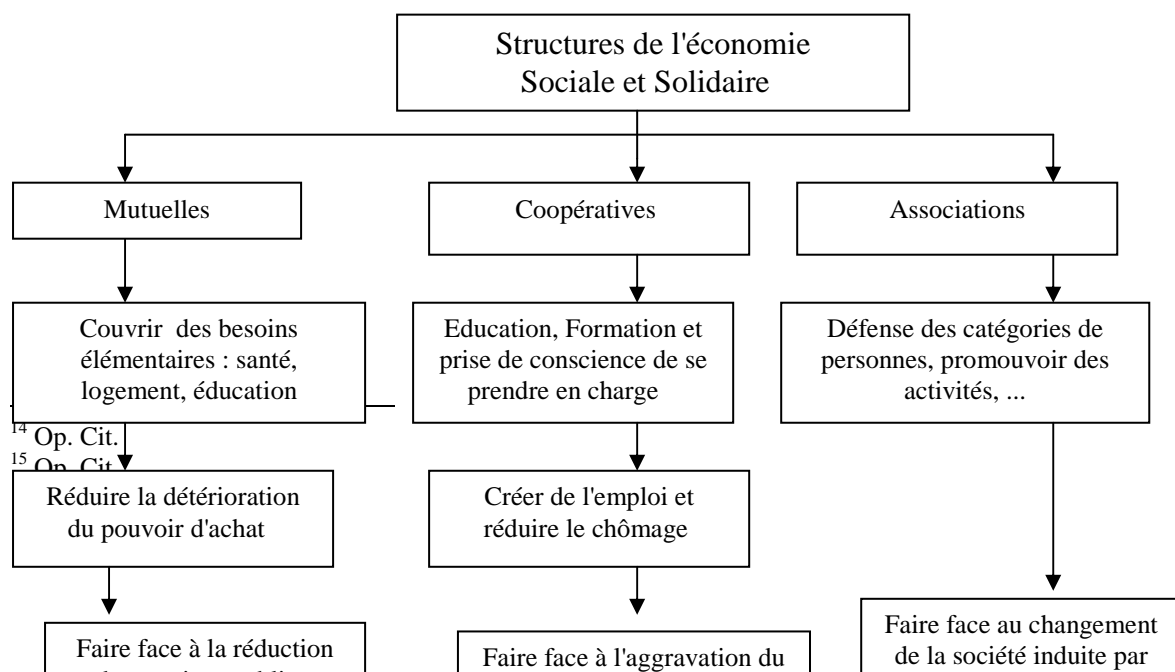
Structures de l'économie Sociale et Solidaire

Mutuelles

Coopératives

Associations

Couvrir des besoins élémentaires : santé, logement, éducation

Education, Formation et prise de conscience de se prendre en charge

Défense des catégories de personnes, promouvoir des activités, ...

$^{14}$ Op. Cit.
$^{15}$ Op. Cit.

Réduire la détérioration du pouvoir d'achat

Créer de l'emploi et réduire le chômage

Faire face à la réduction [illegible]

Faire face à l'aggravation du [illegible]

Faire face au changement de la société induite par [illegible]